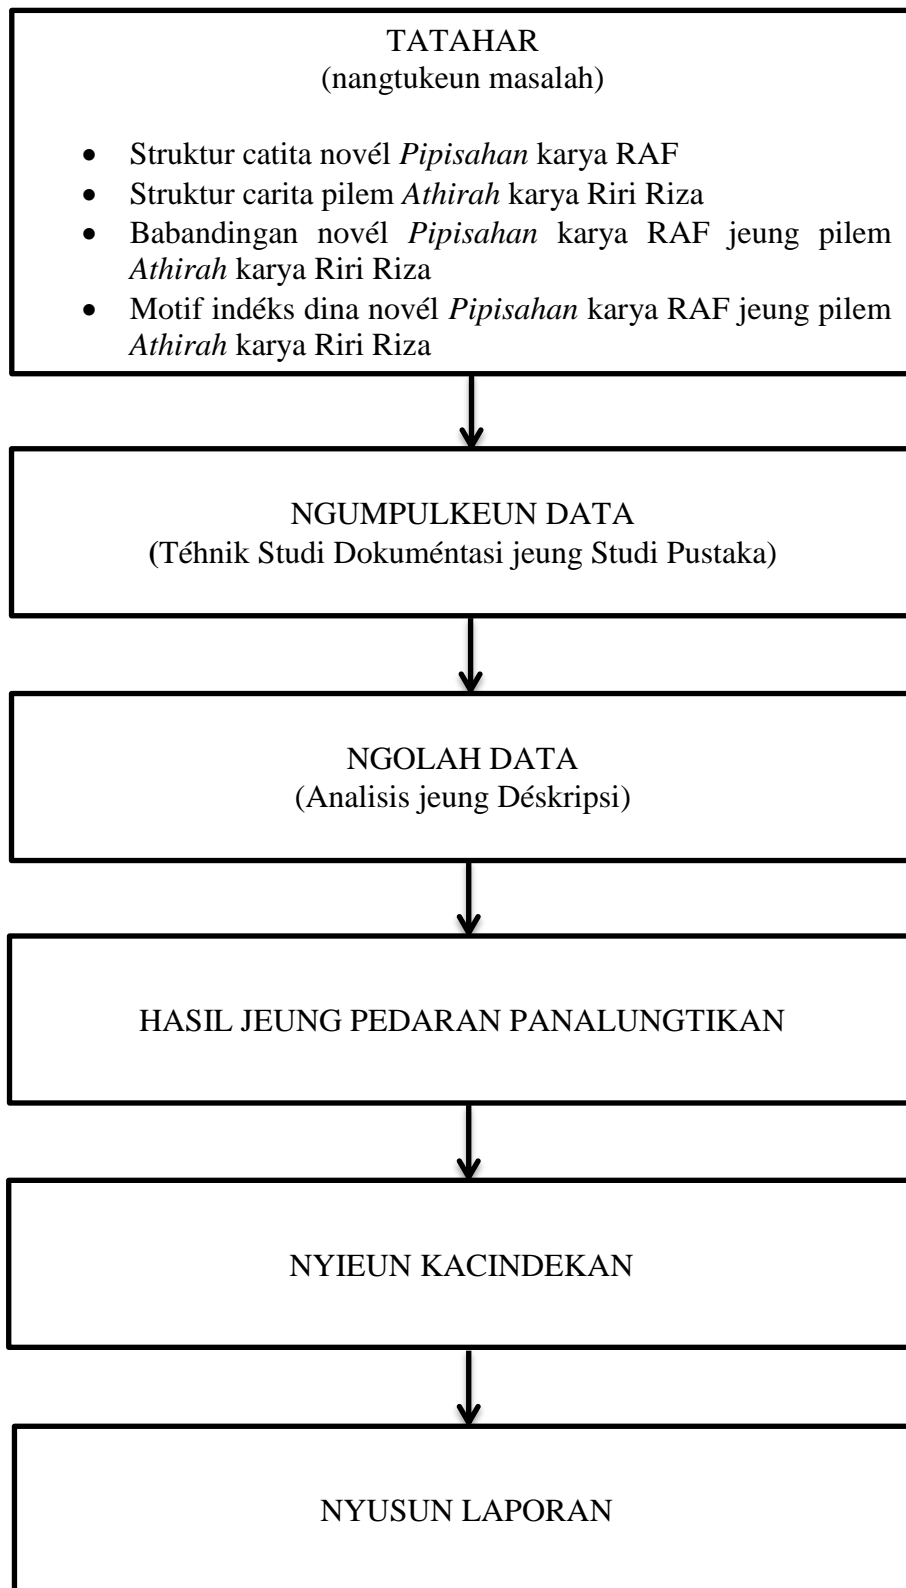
TATAHAR
(nangtukeun masalah)

- Struktur catita novél *Pipisahan* karya RAF
- Struktur carita pilem *Athirah* karya Riri Riza
- Babandingan novél *Pipisahan* karya RAF jeung pilem *Athirah* karya Riri Riza
- Motif indéks dina novél *Pipisahan* karya RAF jeung pilem *Athirah* karya Riri Riza

NGUMPULKEUN DATA
(Téhnik Studi Dokuméntasi jeung Studi Pustaka)

NGOLAH DATA
(Analisis jeung Déskripsi)

HASIL JEUNG PEDARAN PANALUNGTIKAN

NYIEUN KACINDEKAN

NYUSUN LAPORAN